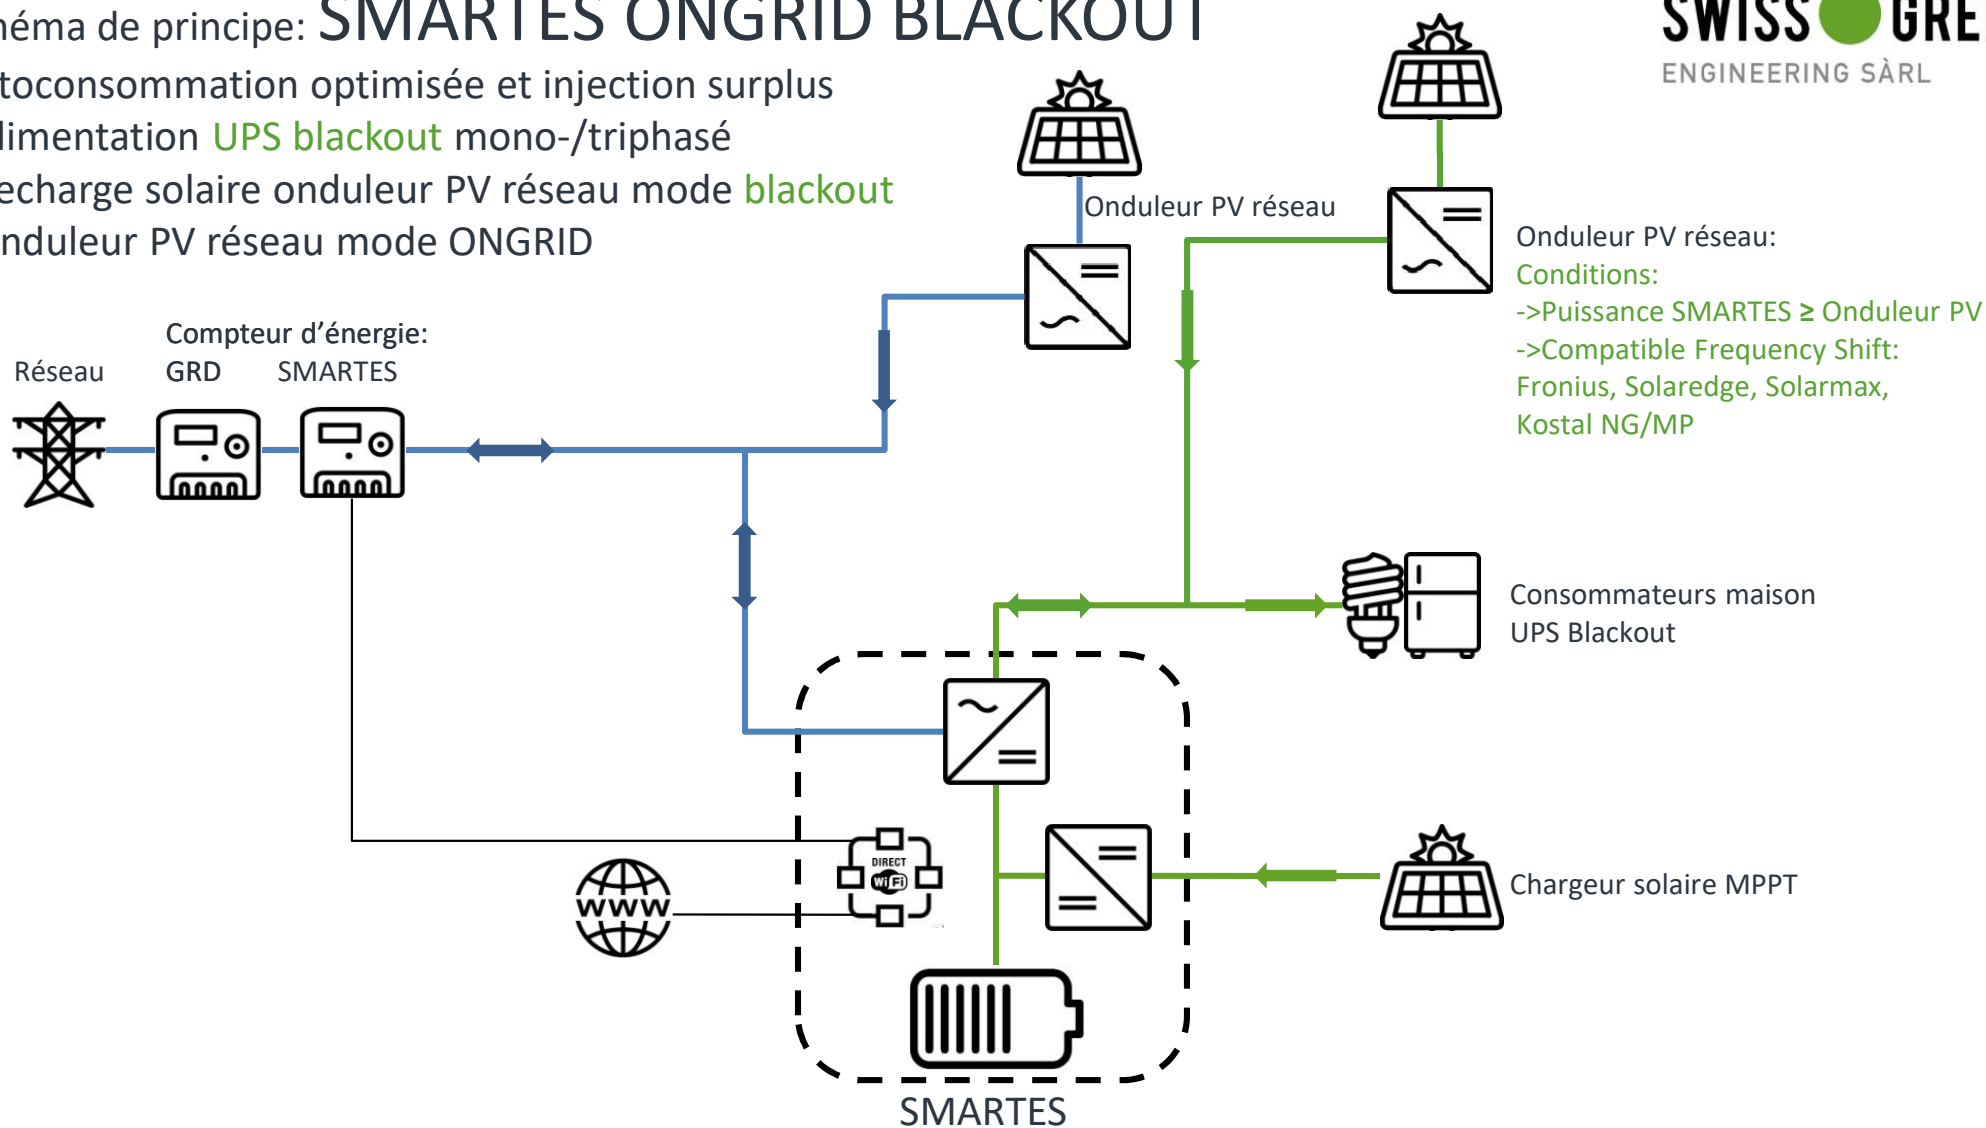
héma de principe: SMARTES ONGRID BLACKOUT

toconsommation optimisée et injection surplus
limentation UPS blackout mono-/triphasé
echarge solaire onduleur PV réseau mode blackout
nduleur PV réseau mode ONGRID

SWISS GRE
ENGINEERING SÀRL

Onduleur PV réseau

Onduleur PV réseau:
Conditions:
->Puissance SMARTES ≥ Onduleur PV
->Compatible Frequency Shift:
Fronius, Solaredge, Solarmax,
Kostal NG/MP

Compteur d'énergie:
Réseau GRD SMARTES

Consommateurs maison
UPS Blackout

DIRECT
WiFi

WWW

Chargeur solaire MPPT

SMARTES